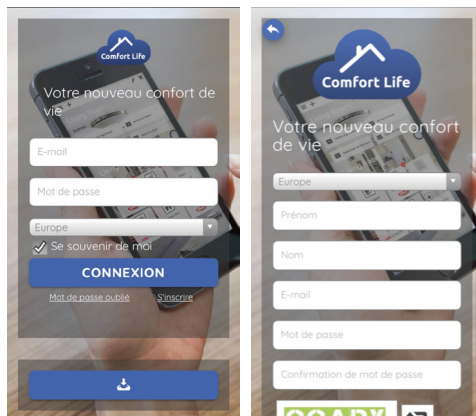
Comfort Life

Votre nouveau confort de vie

E-mail

Mot de passe

Europe

Se souvenir de moi

CONNEXION

Mot de passe oublié

S'inscrire

Comfort Life

Votre nouveau confort de vie

Europe

Prénom

Nom

E-mail

Mot de passe

Confirmation de mot de passe

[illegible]